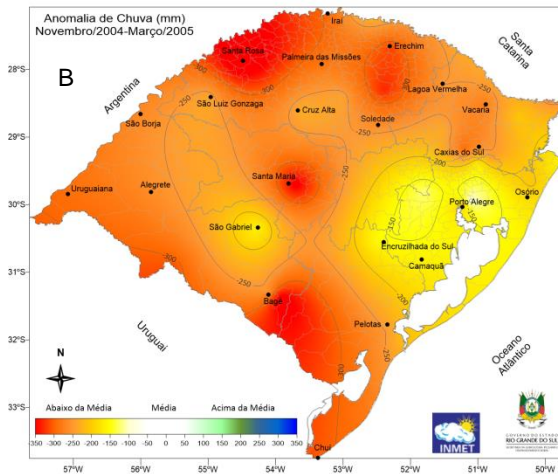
Anomalia de Chuva (mm)
Novembro/2004-Março/2005

B

28°S
29°S
30°S
31°S
32°S
33°S

Iraí
Santa Rosa
Palmeira das Missões
Erechim
Santa Catarina
Argentina
São Luiz Gonzaga
Cruz Alta
Lagoa Vermelha
São Borja
Soledade
Vacaria
Caxias do Sul
Santa Maria
Uruguaiana
Alegrete
Osório
Porto Alegre
São Gabriel
Encruzilhada do Sul
Camaquã
Bagé
Uruguai
Pelotas
Oceano Atlântico
N
Chuí

-250
-250
-250
-250
-250
-200
-200
-200
-150
-150
-150
-300
-300

Abaixo da Média
Média
Acima da Média
-350 -300 -250 -200 -150 -100 -50 0 50 100 150 200 250 300 350

INMET
GOVERNO DO ESTADO RIO GRANDE DO SUL

57°W 56°W 55°W 54°W 53°W 52°W 51°W 50°W